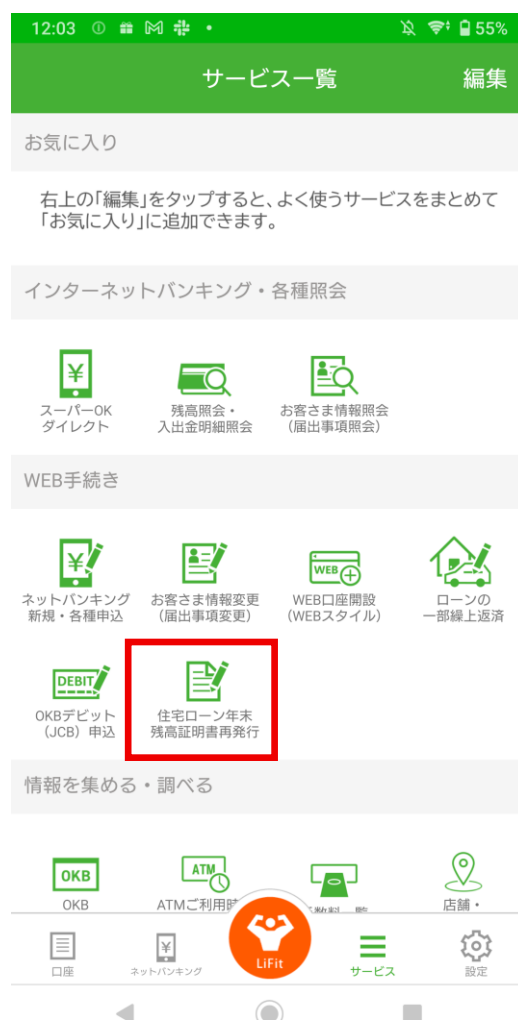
12:03 55%

サービス一覧 編集

お気に入り

右上の「編集」をタップすると、よく使うサービスをまとめて「お気に入り」に追加できます。

インターネットバンキング・各種照会

スーパーOK ダイレクト

残高照会・入出金明細照会

お客さま情報照会（届出事項照会）

WEB手続き

ネットバンキング 新規・各種申込

お客さま情報変更（届出事項変更）

WEB口座開設（WEBスタイル）

ローンの一部繰上返済

DEBIT

OKBデビット（JCB）申込

住宅ローン年末残高証明書再発行

情報を集める・調べる

OKB

OKB

ATM

ATMご利用時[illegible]

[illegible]数料一覧

店舗・

口座

ネットバンキング

LiFit

サービス

設定